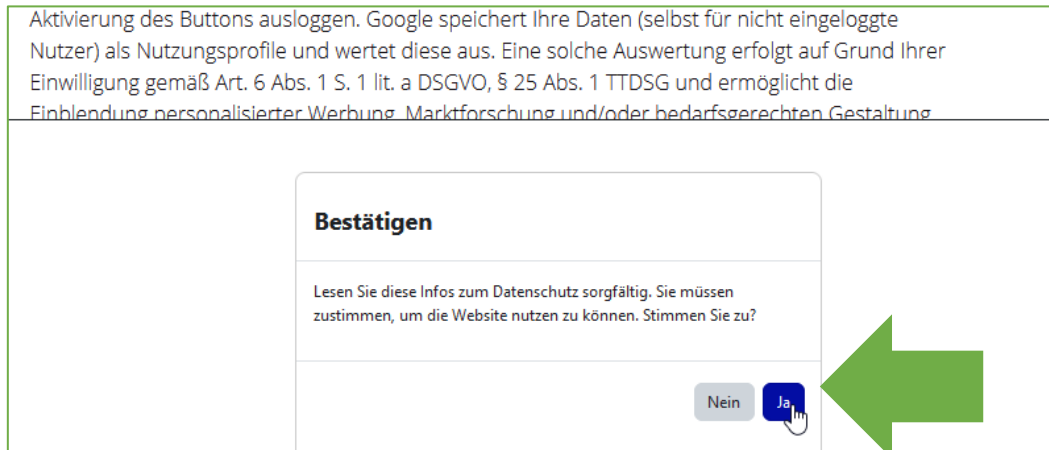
Aktivierung des Buttons ausloggen. Google speichert Ihre Daten (selbst für nicht eingeloggte Nutzer) als Nutzungsprofile und wertet diese aus. Eine solche Auswertung erfolgt auf Grund Ihrer Einwilligung gemäß Art. 6 Abs. 1 S. 1 lit. a DSGVO, § 25 Abs. 1 TTDSG und ermöglicht die Einblendung personalisierter Werbung, Marktforschung und/oder bedarfsgerechten Gestaltung

Bestätigen

Lesen Sie diese Infos zum Datenschutz sorgfältig. Sie müssen zustimmen, um die Website nutzen zu können. Stimmen Sie zu?

Nein

Ja